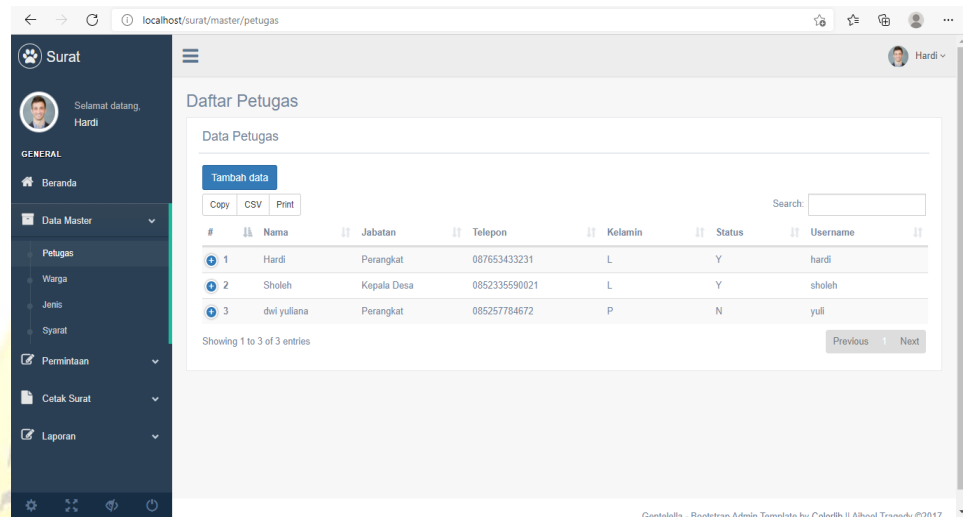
localhost/surat/master/petugas

Surat

Selamat datang,
Hardi

GENERAL

Beranda

Data Master

Petugas

Warga

Jenis

Syarat

Permintaan

Cetak Surat

Laporan

Hardi

Daftar Petugas

Data Petugas

Tambah data

Copy CSV Print

Search:

| # | Nama | Jabatan | Telepon | Kelamin | Status | Username |
|---|---|---|---|---|---|---|
| 1 | Hardi | Perangkat | 087653433231 | L | Y | hardi |
| 2 | Sholeh | Kepala Desa | 0852335590021 | L | Y | sholeh |
| 3 | dwi yuliana | Perangkat | 085257784672 | P | N | yuli |

Showing 1 to 3 of 3 entries

Previous 1 Next

Gentelella - Bootstrap Admin Template by Colorlib || Aibool Tragedy ©2017